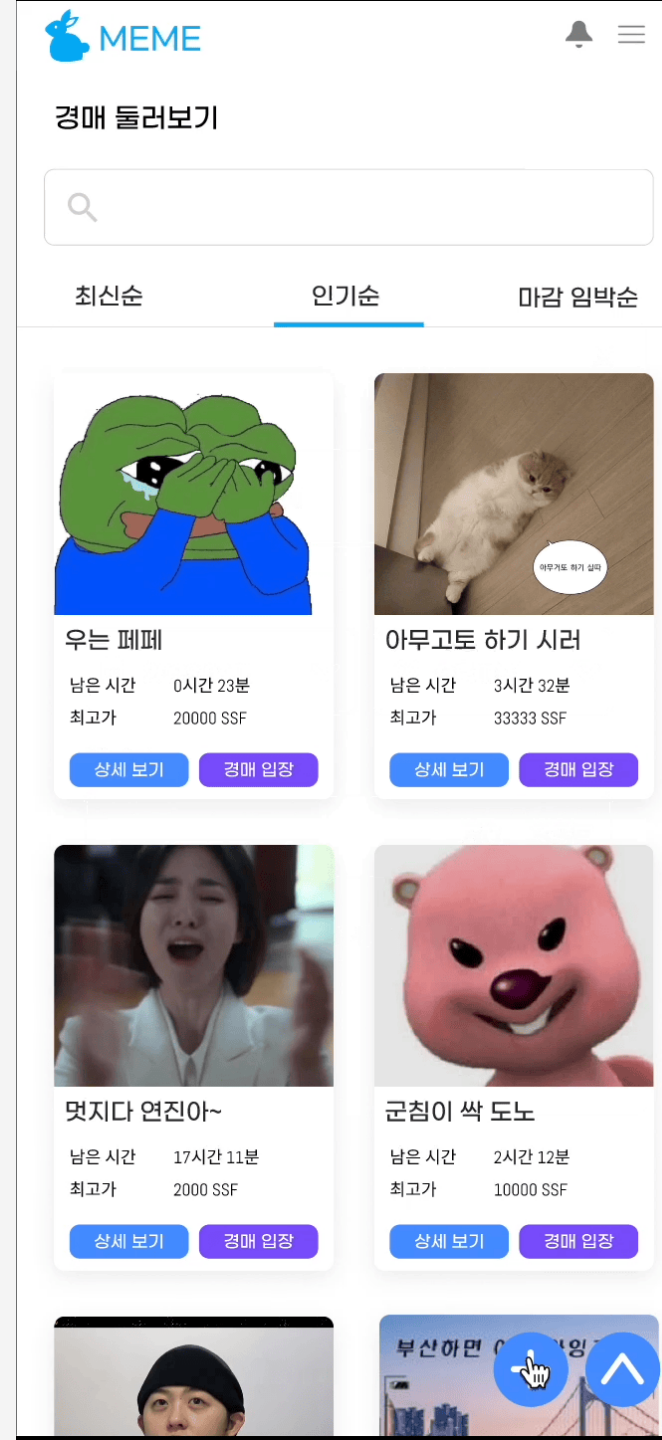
MEME

경매 둘러보기

최신순
인기순
마감 임박순

아무거도 하기 싫따

우는 페페
남은 시간 0시간 23분
최고가 20000 SSF
상세 보기
경매 입장

아무고토 하기 시러
남은 시간 3시간 32분
최고가 33333 SSF
상세 보기
경매 입장

멋지다 연진아~
남은 시간 17시간 11분
최고가 2000 SSF
상세 보기
경매 입장

군침이 싹 도노
남은 시간 2시간 12분
최고가 10000 SSF
상세 보기
경매 입장

부산하면 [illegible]